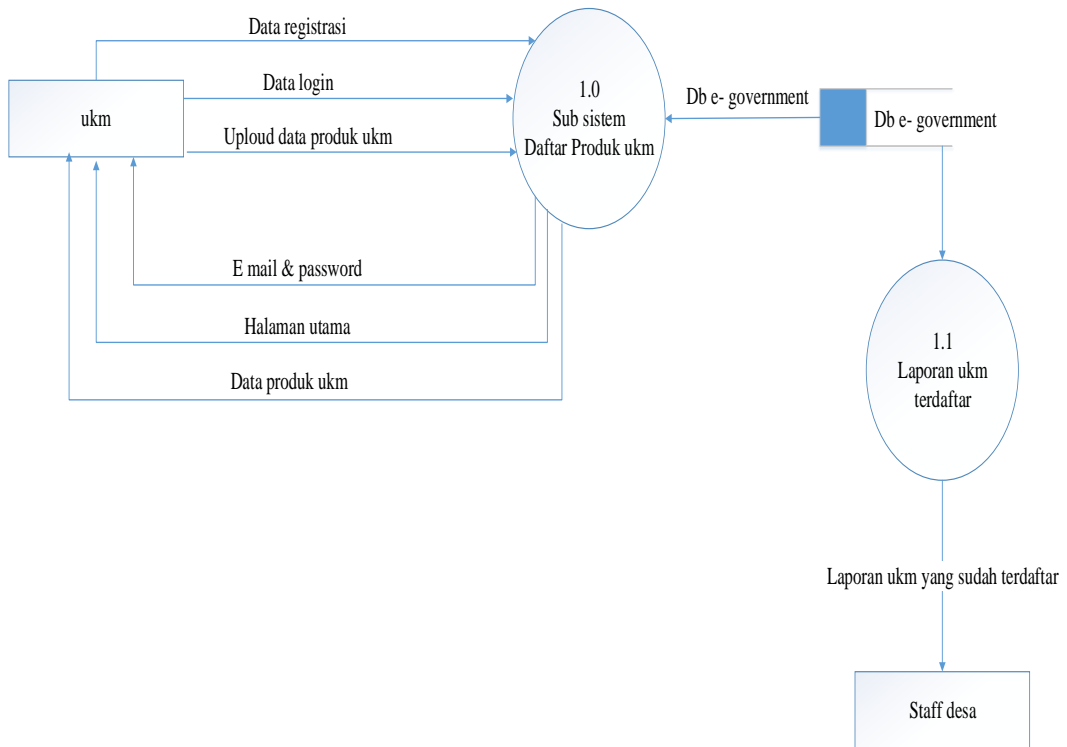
Data registrasi

ukm

Data login

Uploud data produk ukm

1.0
Sub sistem
Daftar Produk ukm

Db e- government

Db e- government

E mail & password

Halaman utama

Data produk ukm

1.1
Laporan ukm
terdaftar

Laporan ukm yang sudah terdaftar

Staff desa